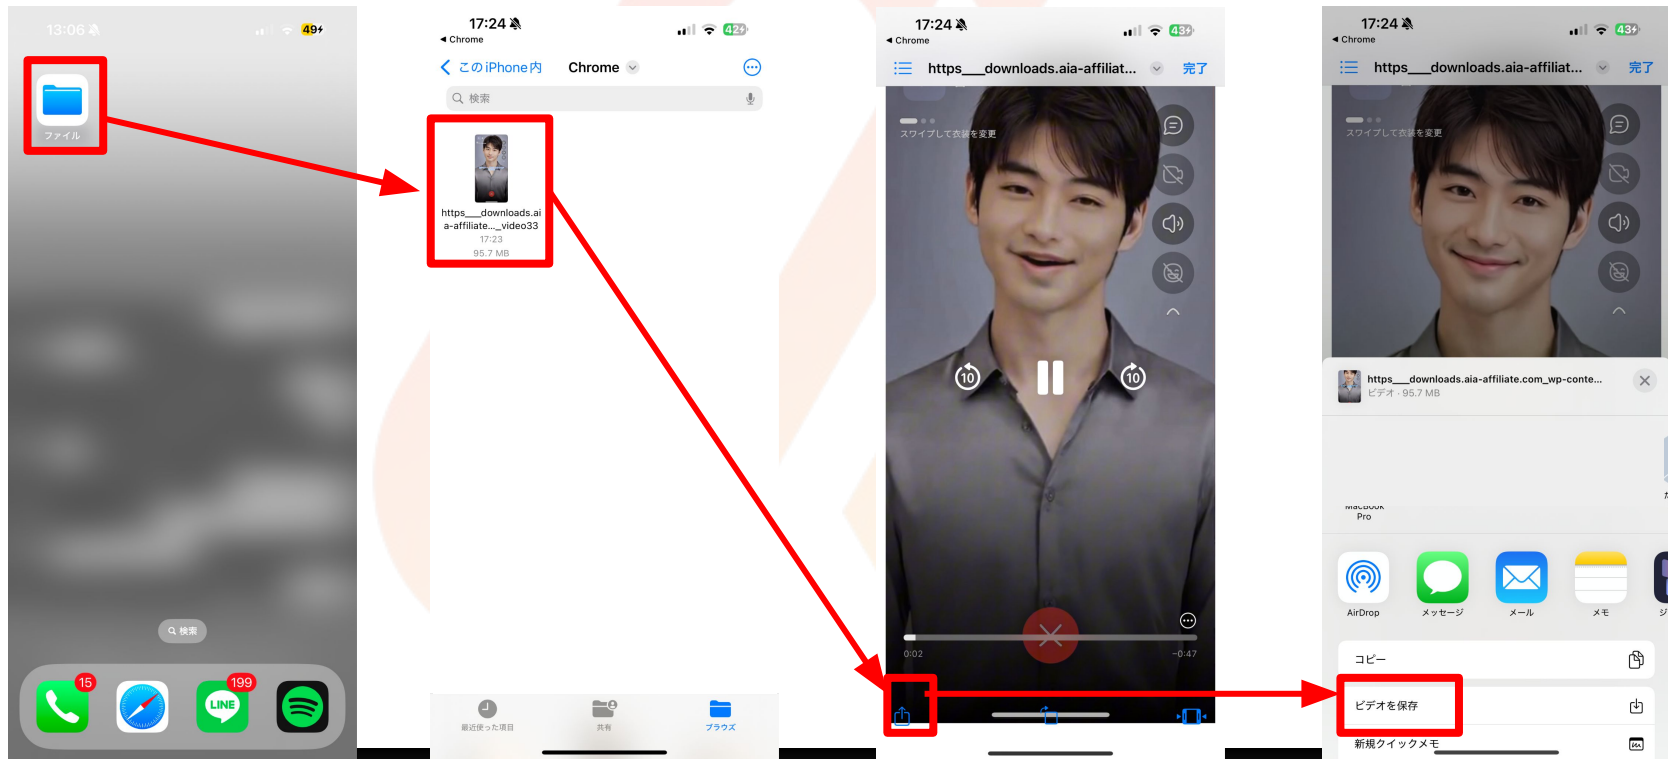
13:06
49
ファイル
検索
15
199
LINE

17:24
◀ Chrome
< このiPhone内
Chrome
検索
https___downloads.aia-affiliate..._video33
17:23
95.7 MB
最近使った項目
共有
ブラウズ

17:24
◀ Chrome
https___downloads.aia-affiliat...
完了
スワイプして衣装を変更
10
10
0:02
-0:47

17:24
◀ Chrome
https___downloads.aia-affiliat...
完了
スワイプして衣装を変更
https___downloads.aia-affiliate.com_wp-conte...
ビデオ · 95.7 MB
MacBook Pro
AirDrop
メッセージ
メール
メモ
コピー
ビデオを保存
新規クイックメモ